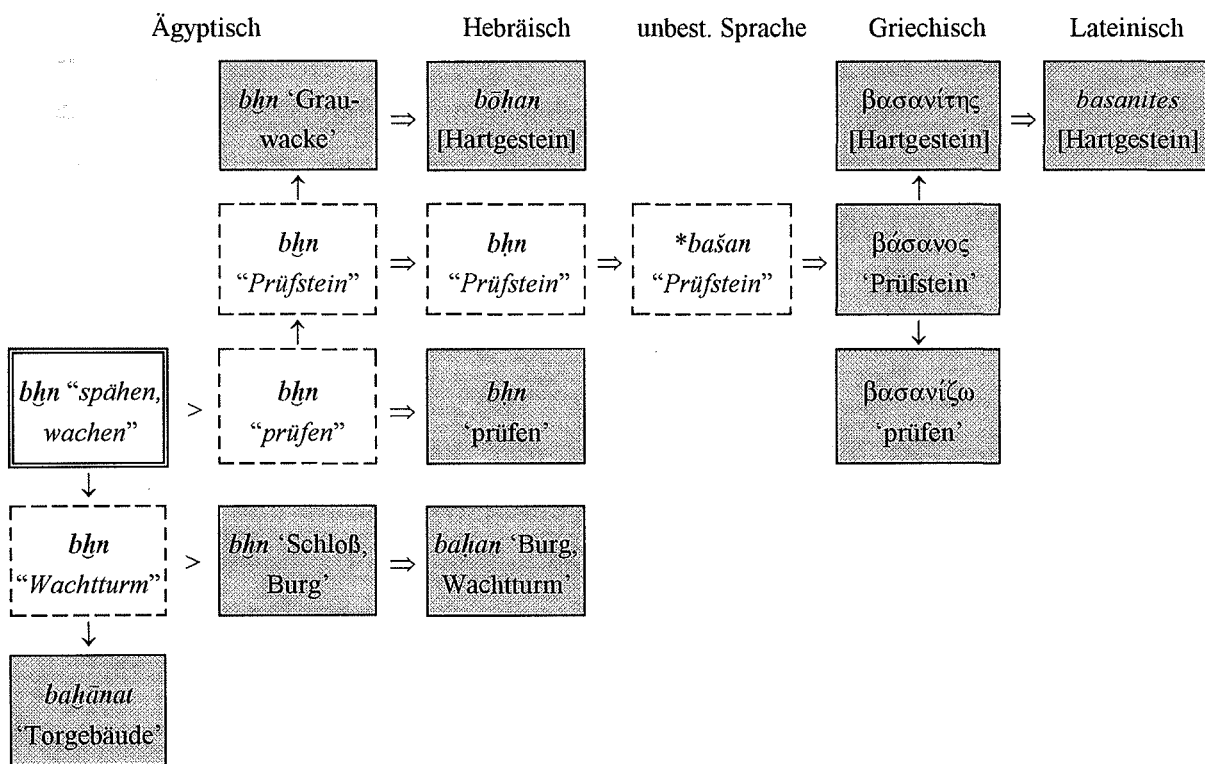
Ägyptisch | Hebräisch | unbest. Sprache | Griechisch | Lateinisch

*bẖn* 'Grauwacke' ⇒ *bōḥan* [Hartgestein]

βασανίτης [Hartgestein] ⇒ *basanites* [Hartgestein]

*bẖn* "*Prüfstein*" ⇒ *bḥn* "*Prüfstein*" ⇒ **bašan* "*Prüfstein*" ⇒ βάσανος 'Prüfstein'

*bẖn* "*spähen, wachen*" > *bẖn* "*prüfen*" ⇒ *bḥn* 'prüfen'

βασανίζω 'prüfen'

*bẖn* "*Wachtturm*" > *bẖn* 'Schloß, Burg' ⇒ *baḥan* 'Burg, Wachtturm'

*bahānat* 'Torgebäude'